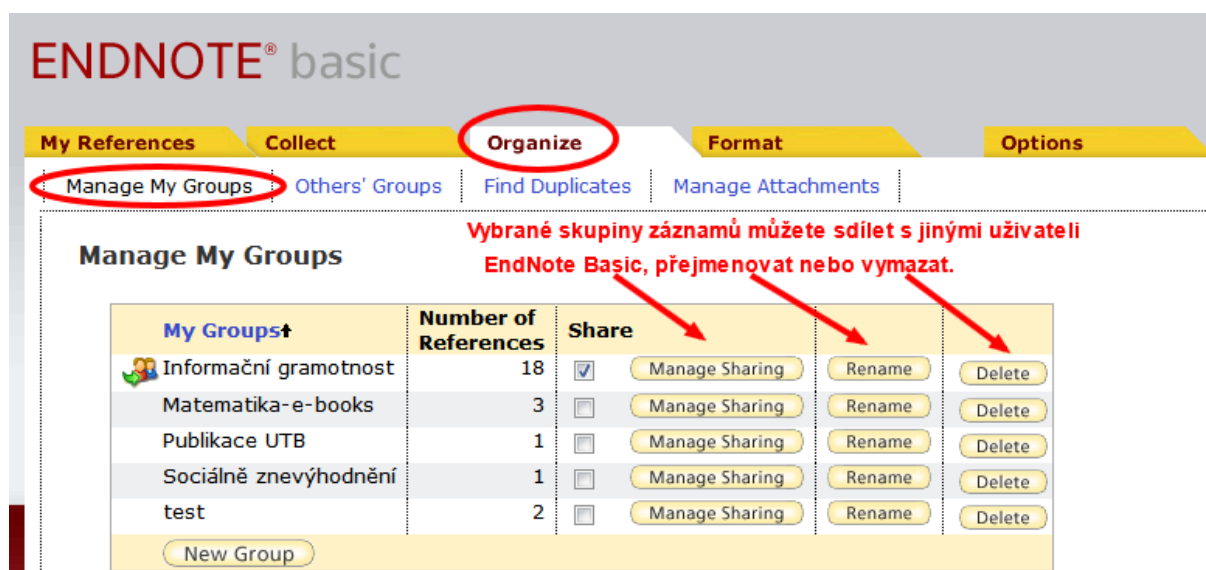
ENDNOTE® basic

My References | Collect | Organize | Format | Options

Manage My Groups | Others' Groups | Find Duplicates | Manage Attachments

Manage My Groups

Vybrané skupiny záznamů můžete sdílet s jinými uživateli EndNote Basic, přejmenovat nebo vymazat.

| My Groups↑ | Number of References | Share | | |
|---|---|---|---|---|
| Informační gramotnost | 18 | ☑ Manage Sharing | Rename | Delete |
| Matematika-e-books | 3 | ☐ Manage Sharing | Rename | Delete |
| Publikace UTB | 1 | ☐ Manage Sharing | Rename | Delete |
| Sociálně znevýhodnění | 1 | ☐ Manage Sharing | Rename | Delete |
| test | 2 | ☐ Manage Sharing | Rename | Delete |

New Group